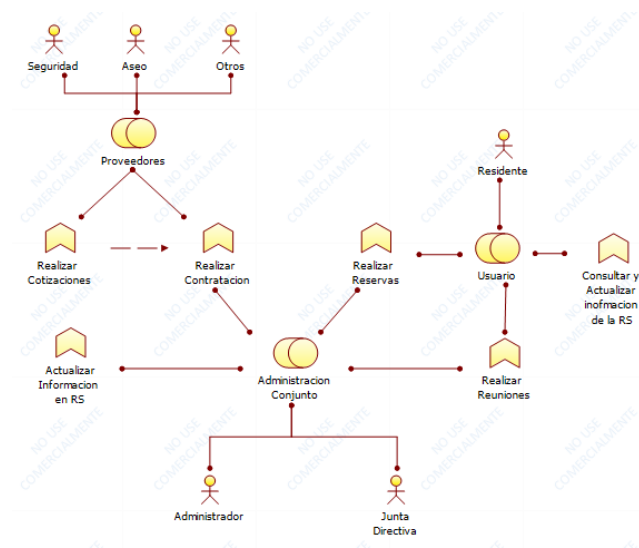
Seguridad
Aseo
Otros

Proveedores

Residente

Realizar Cotizaciones

Realizar Contratacion

Realizar Reservas

Usuario

Consultar y Actualizar inofmacion de la RS

Actualizar Informacion en RS

Administracion Conjunto

Realizar Reuniones

Administrador

Junta Directiva

NO USE COMERCIALMENTE